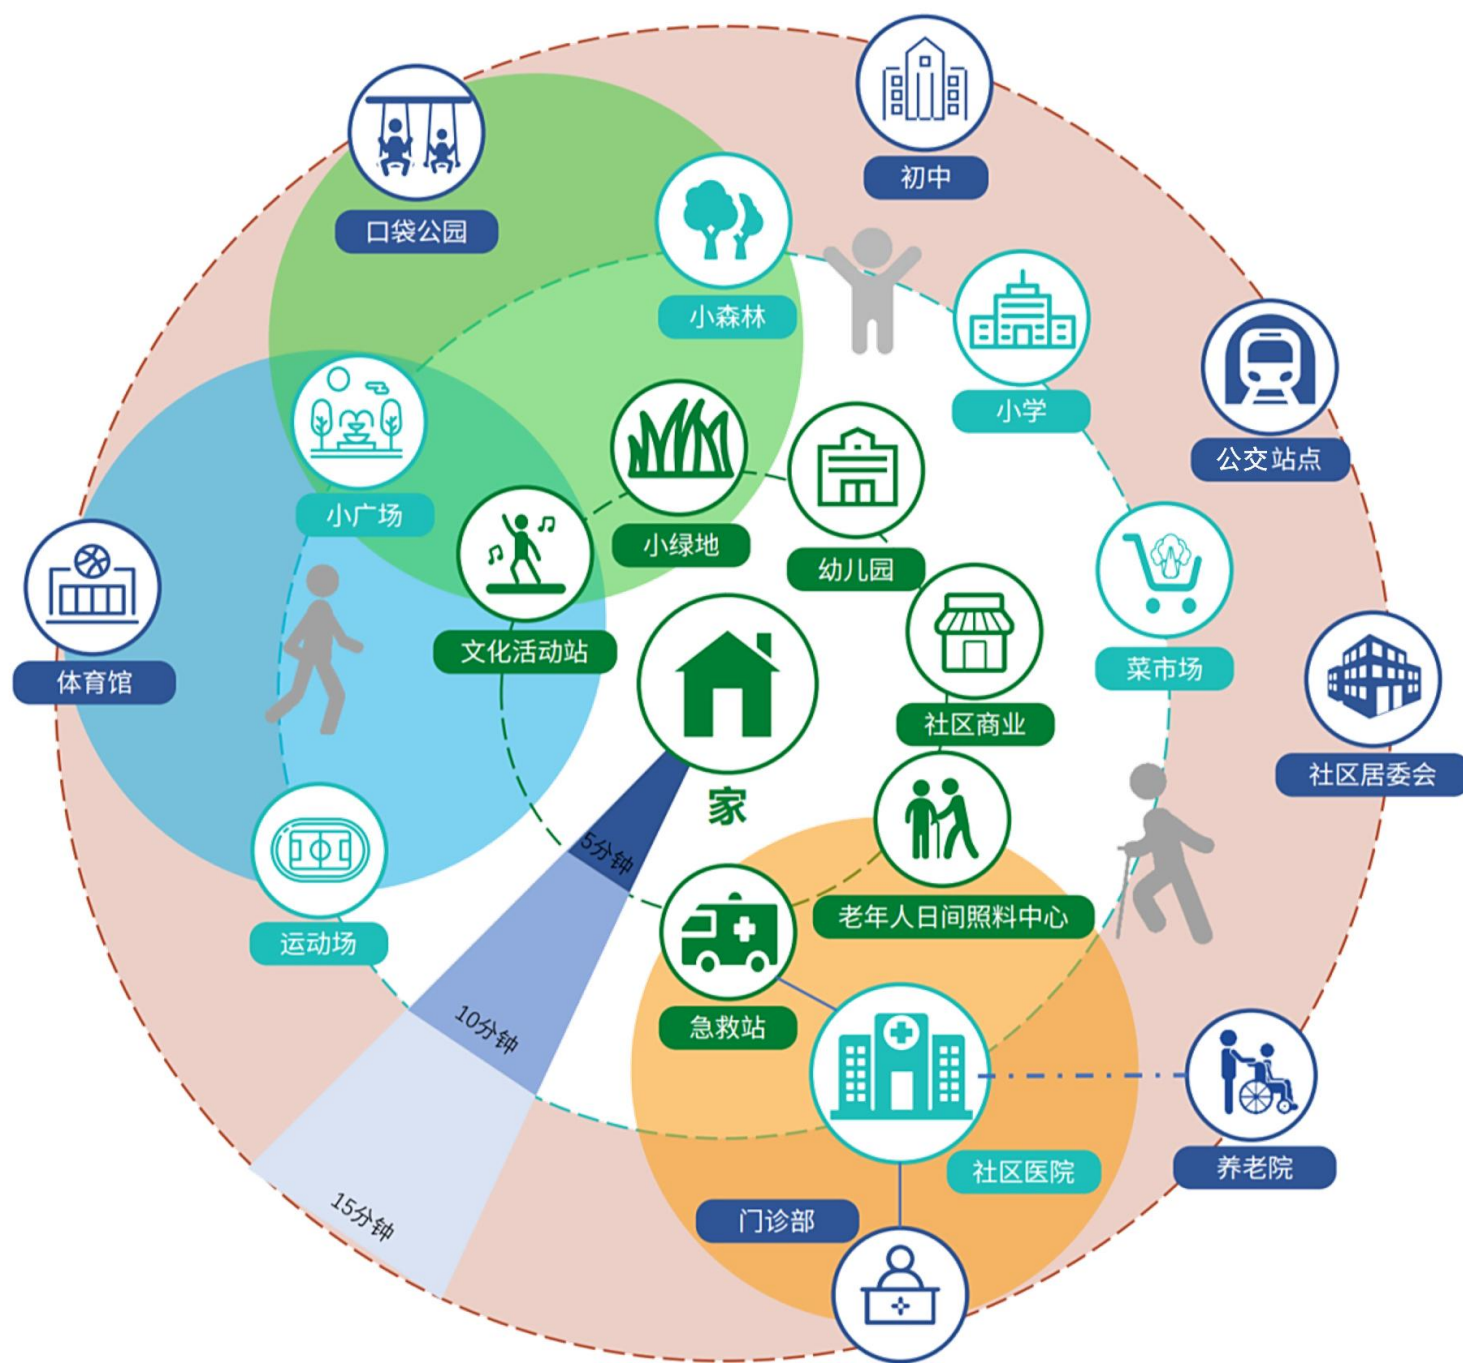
初中

口袋公园

小森林

小学

公交站点

小广场

小绿地

幼儿园

菜市场

体育馆

文化活动站

社区商业

社区居委会

家

5分钟

老年人日间照料中心

运动场

急救站

10分钟

社区医院

养老院

门诊部

15分钟